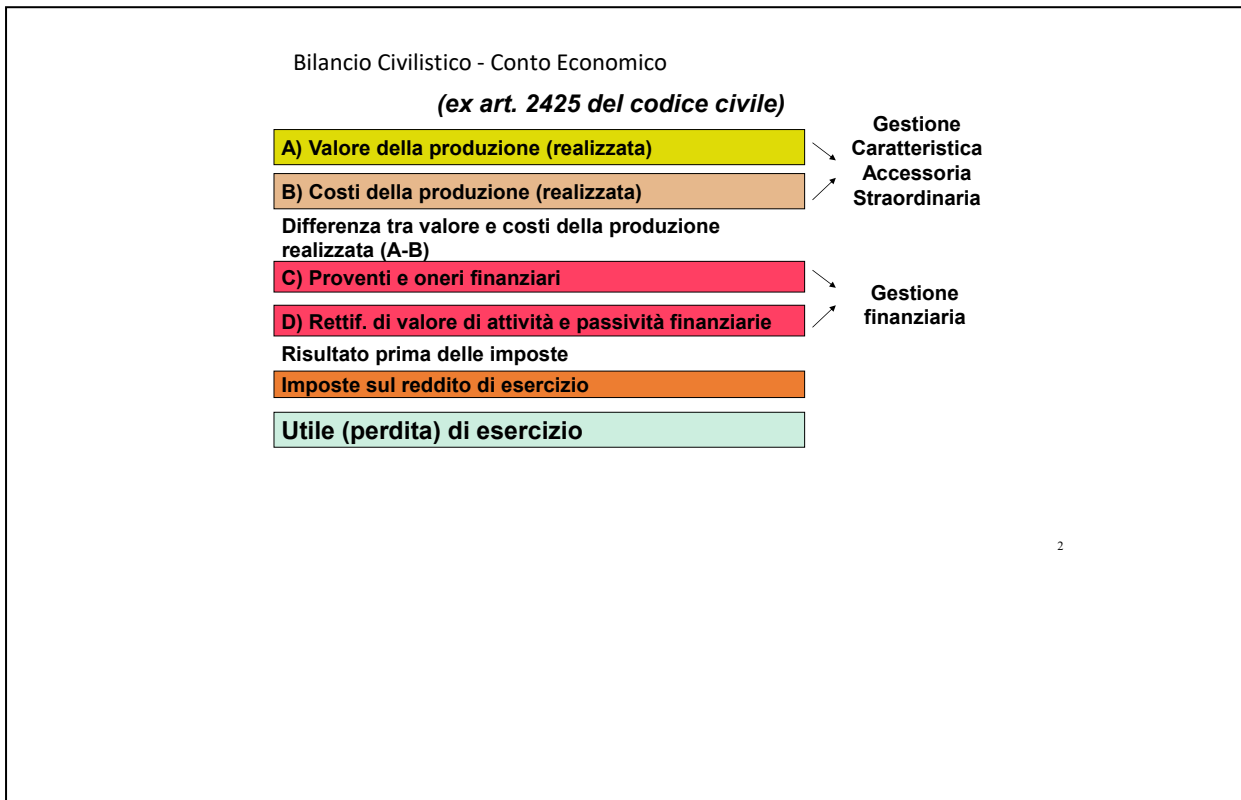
Bilancio Civilistico - Conto Economico

(ex art. 2425 del codice civile)

A) Valore della produzione (realizzata)

B) Costi della produzione (realizzata)

Gestione
Caratteristica
Accessoria
Straordinaria

Differenza tra valore e costi della produzione realizzata (A-B)

C) Proventi e oneri finanziari

D) Rettif. di valore di attività e passività finanziarie

Gestione
finanziaria

Risultato prima delle imposte

Imposte sul reddito di esercizio

Utile (perdita) di esercizio

2